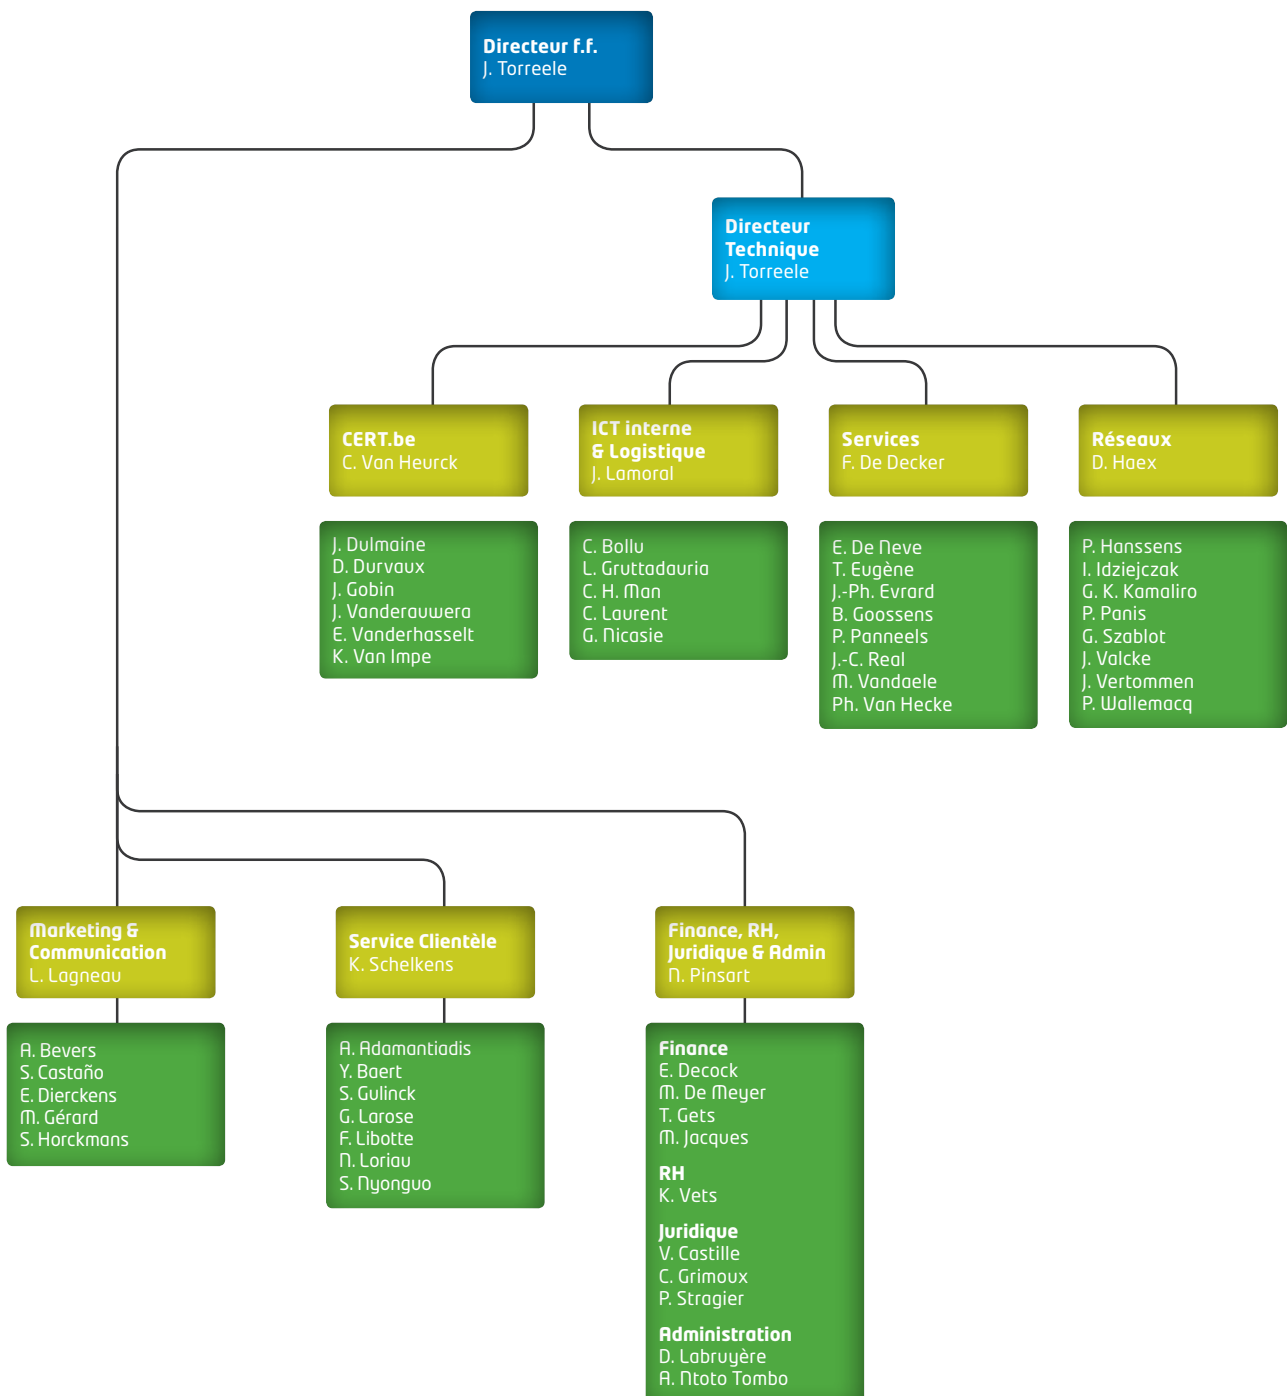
Directeur f.f.
J. Torreele

Directeur Technique
J. Torreele

CERT.be
C. Van Heurck

J. Dulmaine
D. Durvaux
J. Gobin
J. Vanderauwera
E. Vanderhasselt
K. Van Impe

ICT interne & Logistique
J. Lamoral

C. Bollu
L. Gruttadauria
C. H. Man
C. Laurent
G. Nicasie

Services
F. De Decker

E. De Neve
T. Eugène
J.-Ph. Evrard
B. Goossens
P. Panneels
J.-C. Real
M. Vandaele
Ph. Van Hecke

Réseaux
D. Haex

P. Hanssens
I. Idziejczak
G. K. Kamaliro
P. Panis
G. Szablot
J. Valcke
J. Vertommen
P. Wallemacq

Marketing & Communication
L. Lagneau

A. Bevers
S. Castaño
E. Dierckens
M. Gérard
S. Horckmans

Service Clientèle
K. Schelkens

A. Adamantiadis
Y. Baert
S. Gulinck
G. Larose
F. Libotte
N. Loriau
S. Nyonguo

Finance, RH, Juridique & Admin
N. Pinsart

Finance
E. Decock
M. De Meyer
T. Gets
M. Jacques

RH
K. Vets

Juridique
V. Castille
C. Grimoux
P. Stragier

Administration
D. Labruyère
A. Ntoto Tombo